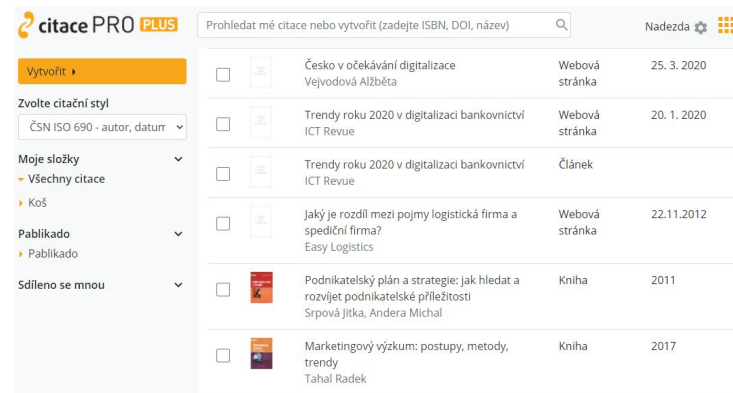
citace PRO PLUS

Prohledat mé citace nebo vytvořit (zadejte ISBN, DOI, název)

Nadezda

Vytvořit

Zvolte citační styl

ČSN ISO 690 - autor, datum

Moje složky

Všechny citace

Koš

Pablikado

Pablikado

Sdíleno se mnou

| | | | |
|---|---|---|---|
| Česko v očekávání digitalizace<br>Vejvodová Alžběta | Webová stránka | 25. 3. 2020 |
| Trendy roku 2020 v digitalizaci bankovnictví<br>ICT Revue | Webová stránka | 20. 1. 2020 |
| Trendy roku 2020 v digitalizaci bankovnictví<br>ICT Revue | Článek | |
| Jaký je rozdíl mezi pojmy logistická firma a spediční firma?<br>Easy Logistics | Webová stránka | 22.11.2012 |
| Podnikatelský plán a strategie: jak hledat a rozvíjet podnikatelské příležitosti<br>Srpová Jitka, Andera Michal | Kniha | 2011 |
| Marketingový výzkum: postupy, metody, trendy<br>Tahal Radek | Kniha | 2017 |